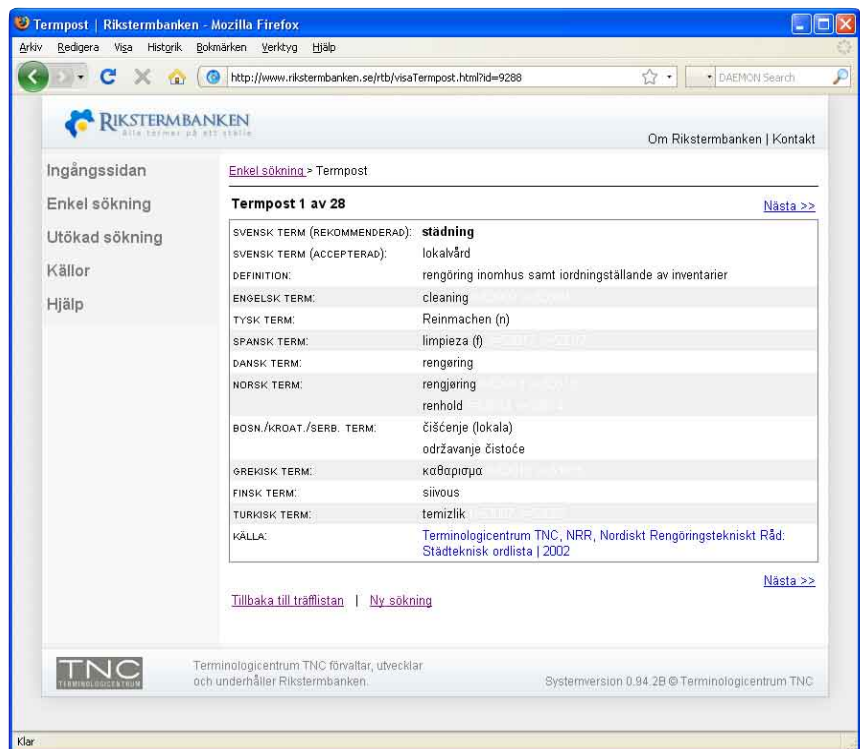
Termpost | Rikstermbanken - Mozilla Firefox

Arkiv Redigera Visa Historik Bokmärken Verktyg Hjälp

http://www.rikstermbanken.se/rtb/visaTermpost.html?id=9288

DAEMON Search

RIKSTERMBANKEN
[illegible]

Om Rikstermbanken | Kontakt

Ingångssidan
Enkel sökning
Utökad sökning
Källor
Hjälp

Enkel sökning > Termpost

Termpost 1 av 28

Nästa >>

| | |
|---|---|
| SVENSK TERM (REKOMMENDERAD): | **städning** |
| SVENSK TERM (ACCEPTERAD): | lokalvård |
| DEFINITION: | rengöring inomhus samt iordningställande av inventarier |
| ENGELSK TERM: | cleaning |
| TYSK TERM: | Reinmachen (n) |
| SPANSK TERM: | limpieza (f) |
| DANSK TERM: | rengøring |
| NORSK TERM: | rengjøring |
| | renhold |
| BOSN./KROAT./SERB. TERM: | čišćenje (lokala) |
| | održavanje čistoće |
| GREKISK TERM: | καθαρισμα |
| FINSK TERM: | siivous |
| TURKISK TERM: | temizlik |
| KÄLLA: | Terminologicentrum TNC, NRR, Nordiskt Rengöringstekniskt Råd: Städteknisk ordlista \| 2002 |

Nästa >>

Tillbaka till träfflistan | Ny sökning

TNC
TERMINOLOGICENTRUM

Terminologicentrum TNC förvaltar, utvecklar och underhåller Rikstermbanken.

Systemversion 0.94.2B © Terminologicentrum TNC

Klar